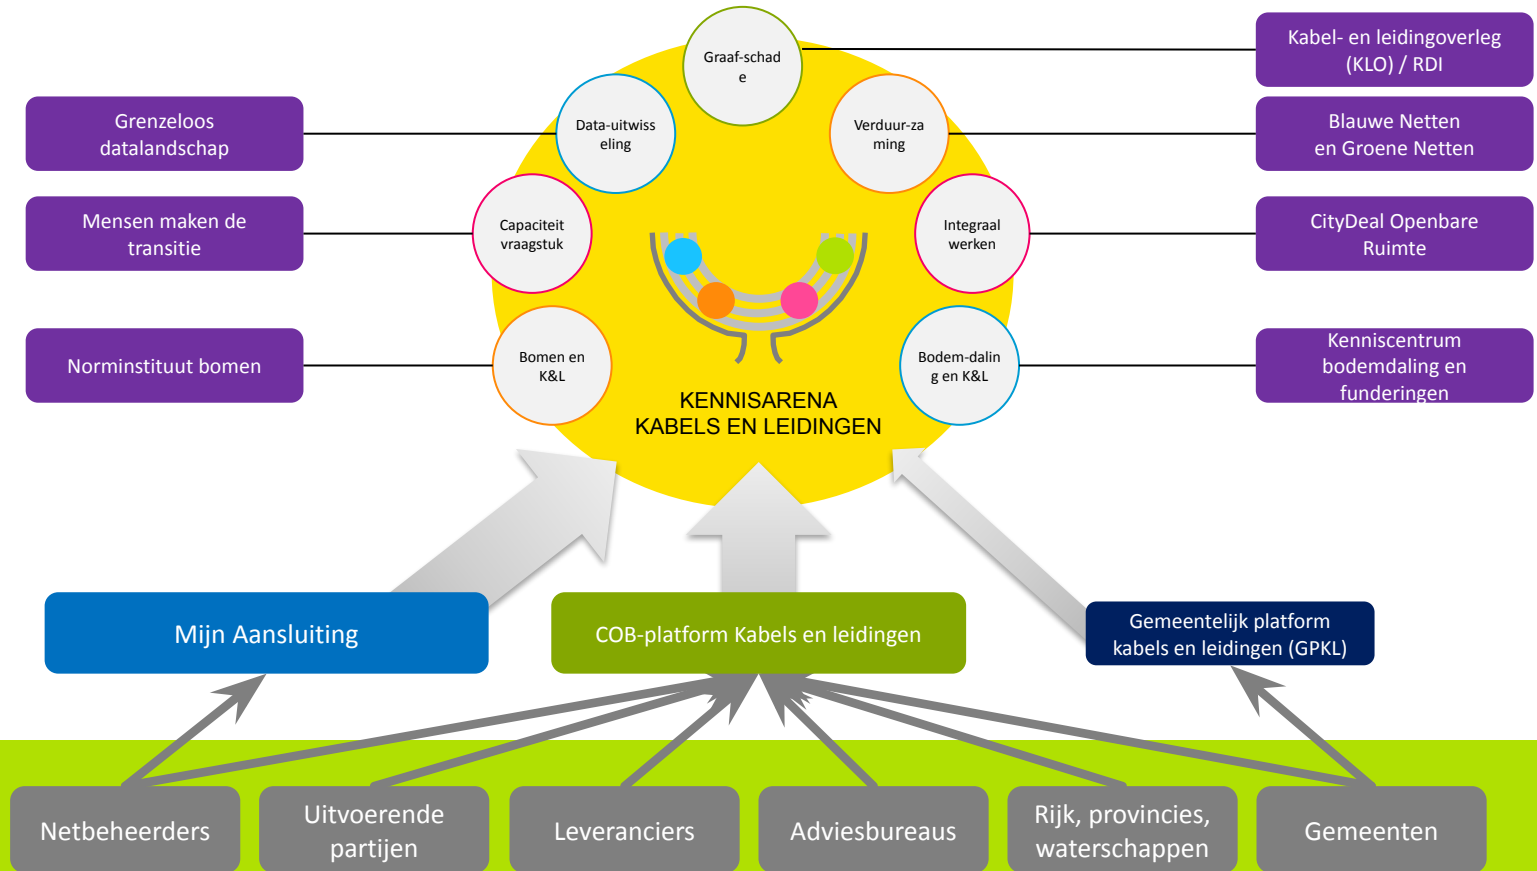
Grenzeloos datalandschap

Mensen maken de transitie

Norminstituut bomen

Graaf-schade

Data-uitwisseling

Verduur-zaming

Capaciteit vraagstuk

Integraal werken

Bomen en K&L

Bodem-daling en K&L

KENNISARENA KABELS EN LEIDINGEN

Kabel- en leidingoverleg (KLO) / RDI

Blauwe Netten en Groene Netten

CityDeal Openbare Ruimte

Kenniscentrum bodemdaling en funderingen

Mijn Aansluiting

COB-platform Kabels en leidingen

Gemeentelijk platform kabels en leidingen (GPKL)

Netbeheerders

Uitvoerende partijen

Leveranciers

Adviesbureaus

Rijk, provincies, waterschappen

Gemeenten